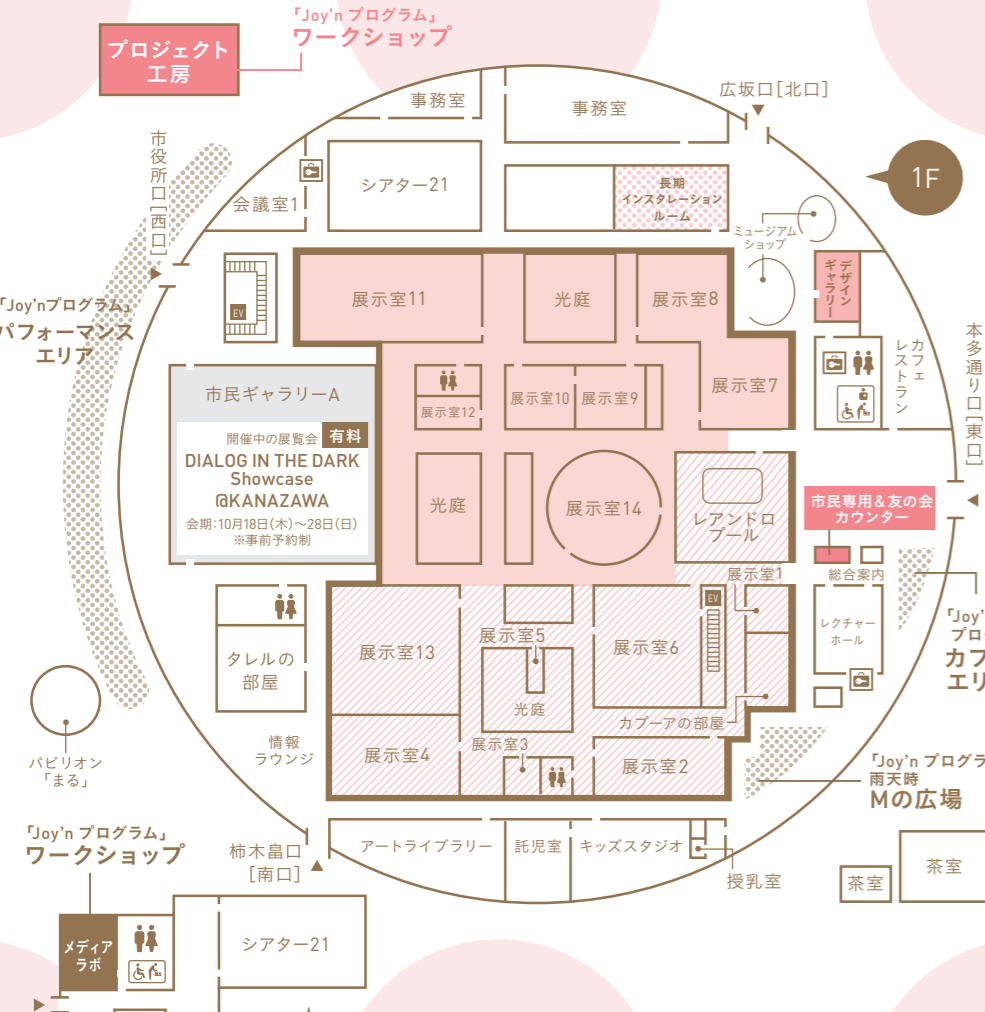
「Joy'n プログラム」
ワークショップ

プロジェクト
工房

広坂口[北口]

事務室
事務室

1F

市役所口[西口]

会議室1
シアター21
長期
インスタレーション
ルーム

ミュージアム
ショップ

「Joy'nプログラム」
パフォーマンス
エリア

EV

展示室11
光庭
展示室8

デザイン
ギャラリー

カフェ
レストラン

本多通り口[東口]

展示室7
展示室12
展示室10
展示室9

市民ギャラリーA
開催中の展覧会 有料
DIALOG IN THE DARK
Showcase
@KANAZAWA
会期:10月18日(木)〜28日(日)
※事前予約制

光庭
展示室14
レアンドロ
プール

市民専用&友の会
カウンター

総合案内
展示室1
EV

「Joy'n
プロ
カフ
エリ

タレルの
部屋

展示室13
展示室5
展示室6
レクチャー
ホール

光庭
カプーアの部屋

パビリオン
「まる」

情報
ラウンジ

展示室4
展示室3
展示室2

「Joy'n プログラ
雨天時
Mの広場

「Joy'n プログラム」
ワークショップ

柿木畠口
[南口]

アートライブラリー
託児室
キッズスタジオ

授乳室

茶室
茶室

メディア
ラボ

シアター21